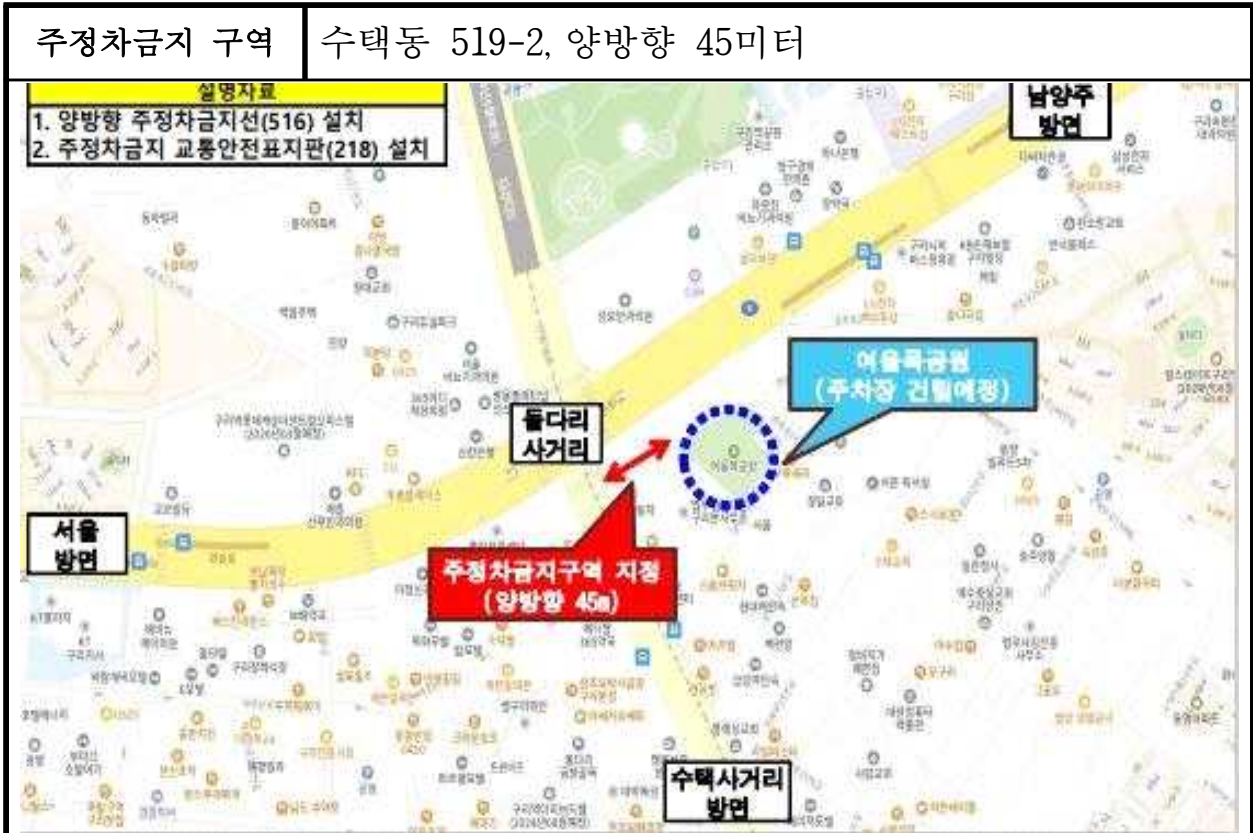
| 주정차금지 구역 | 수택동 519-2, 양방향 45미터 |
|---|---|

설명자료
1. 양방향 주정차금지선(516) 설치
2. 주정차금지 교통안전표지판(218) 설치

남양주 방면

여울목공원 (주차장 건립예정)

돌다리 사거리

서울 방면

주정차금지구역 지정 (양방향 45m)

수택사거리 방면